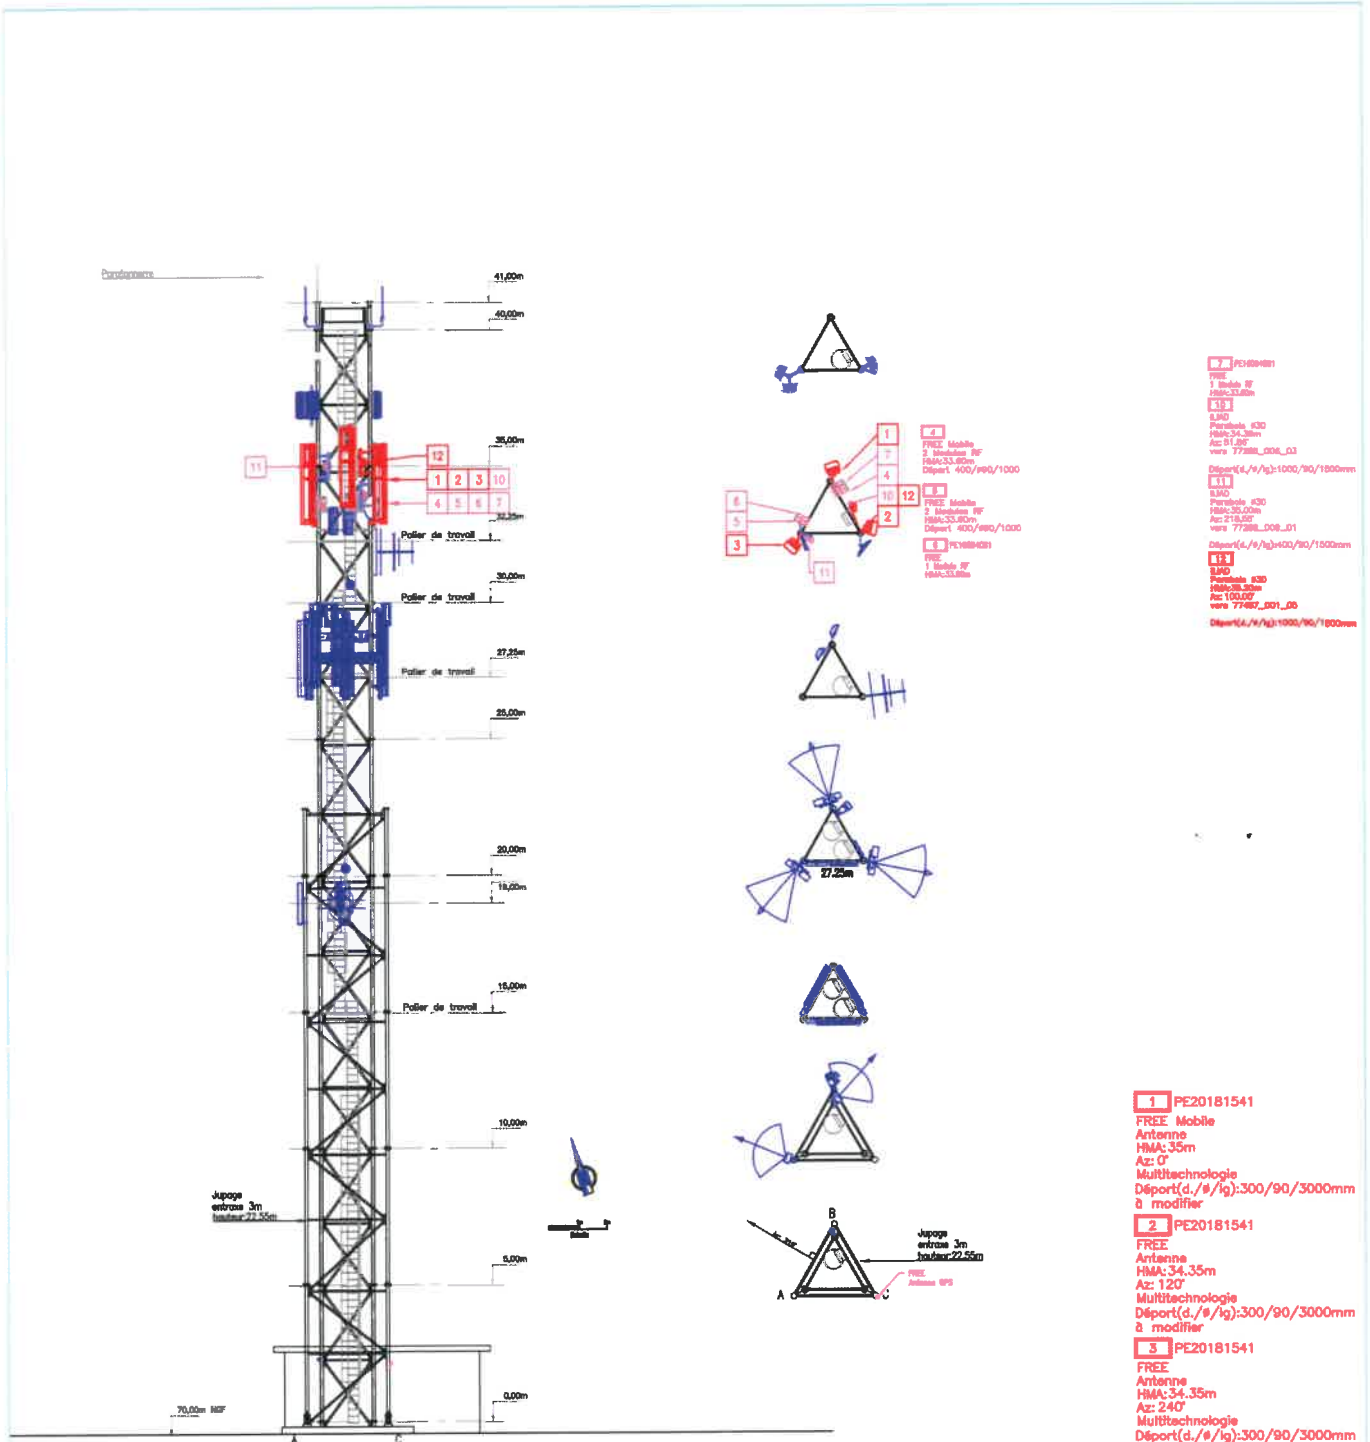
Paratonnerre

41,00m
40,00m
35,00m
32,25m
30,00m
27,25m
25,00m
20,00m
19,00m
15,00m
10,00m
5,00m
0,00m

11
12
1 2 3 10
4 5 6 7

Palier de travail
Palier de travail
Palier de travail
Palier de travail

Jupage entraxe 3m hauteur 22,55m

70,00m NGF

1
7
4
10 12
2
6
5
3
11

4
FREE Mobile
2 Modules RF
HMA:33.60m
Départ 400/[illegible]/1000

8
FREE Mobile
2 Modules RF
HMA:33.60m
Départ 400/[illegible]/1000

6 PE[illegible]
FREE
1 Module RF
HMA:33.60m

7 PE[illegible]
FREE
1 Module RF
HMA:33.60m

10
BJAD
Parabole Ø30
HMA:34.35m
Az:51.86°
vers 77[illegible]_008_03
Déport(d./ø/lg):1000/90/1500mm

11
BJAD
Parabole Ø30
HMA:35.00m
Az:218.58°
vers 77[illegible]_008_01
Déport(d./ø/lg):400/90/1500mm

12
BJAD
Parabole Ø30
HMA:35.30m
Az:100.05°
vers 77497_001_06
Déport(d./ø/lg):1000/90/1500mm

27.25m

B
A
C
Jupage entraxe 3m hauteur 22,55m
FREE Antenne GPS

1 PE20181541
FREE Mobile
Antenne
HMA:35m
Az: 0°
Multitechnologie
Déport(d./ø/lg):300/90/3000mm
à modifier

2 PE20181541
FREE
Antenne
HMA:34.35m
Az: 120°
Multitechnologie
Déport(d./ø/lg):300/90/3000mm
à modifier

3 PE20181541
FREE
Antenne
HMA:34.35m
Az: 240°
Multitechnologie
Déport(d./ø/lg):300/90/3000mm